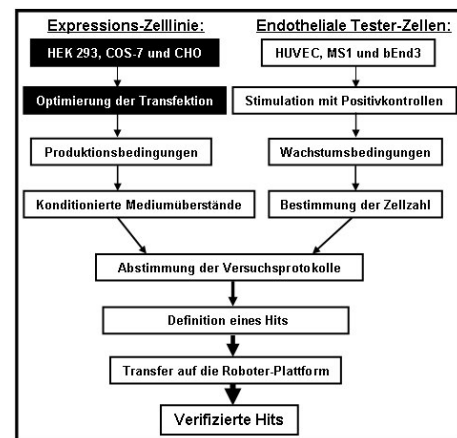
Expressions-Zelllinie:

HEK 293, COS-7 und CHO

Optimierung der Transfektion

Produktionsbedingungen

Konditionierte Mediumüberstände

Endotheliale Tester-Zellen:

HUVEC, MS1 und bEnd3

Stimulation mit Positivkontrollen

Wachstumsbedingungen

Bestimmung der Zellzahl

Abstimmung der Versuchsprotokolle

Definition eines Hits

Transfer auf die Roboter-Plattform

Verifizierte Hits